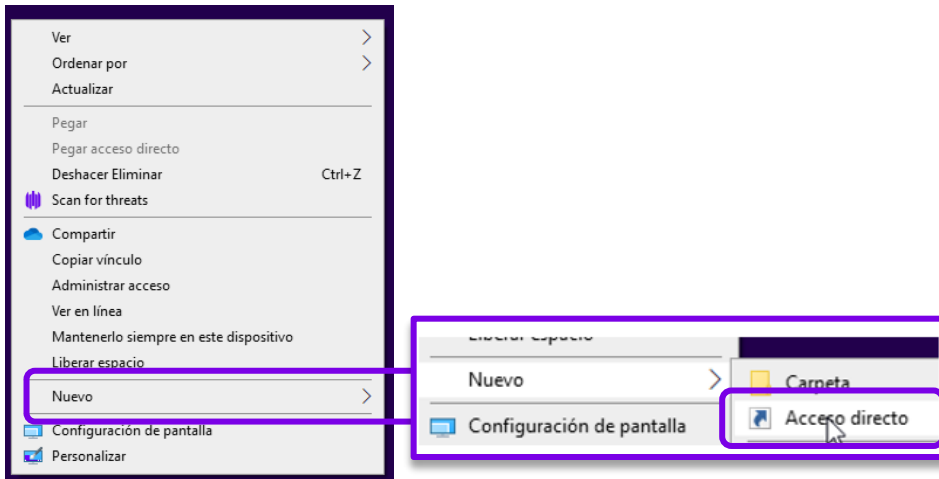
Ver
Ordenar por
Actualizar
Pegar
Pegar acceso directo
Deshacer Eliminar Ctrl+Z
Scan for threats
Compartir
Copiar vínculo
Administrar acceso
Ver en línea
Mantenerlo siempre en este dispositivo
Liberar espacio
Nuevo
Configuración de pantalla
Personalizar

Liberar espacio
Nuevo
Configuración de pantalla
Carpeta
Acceso directo